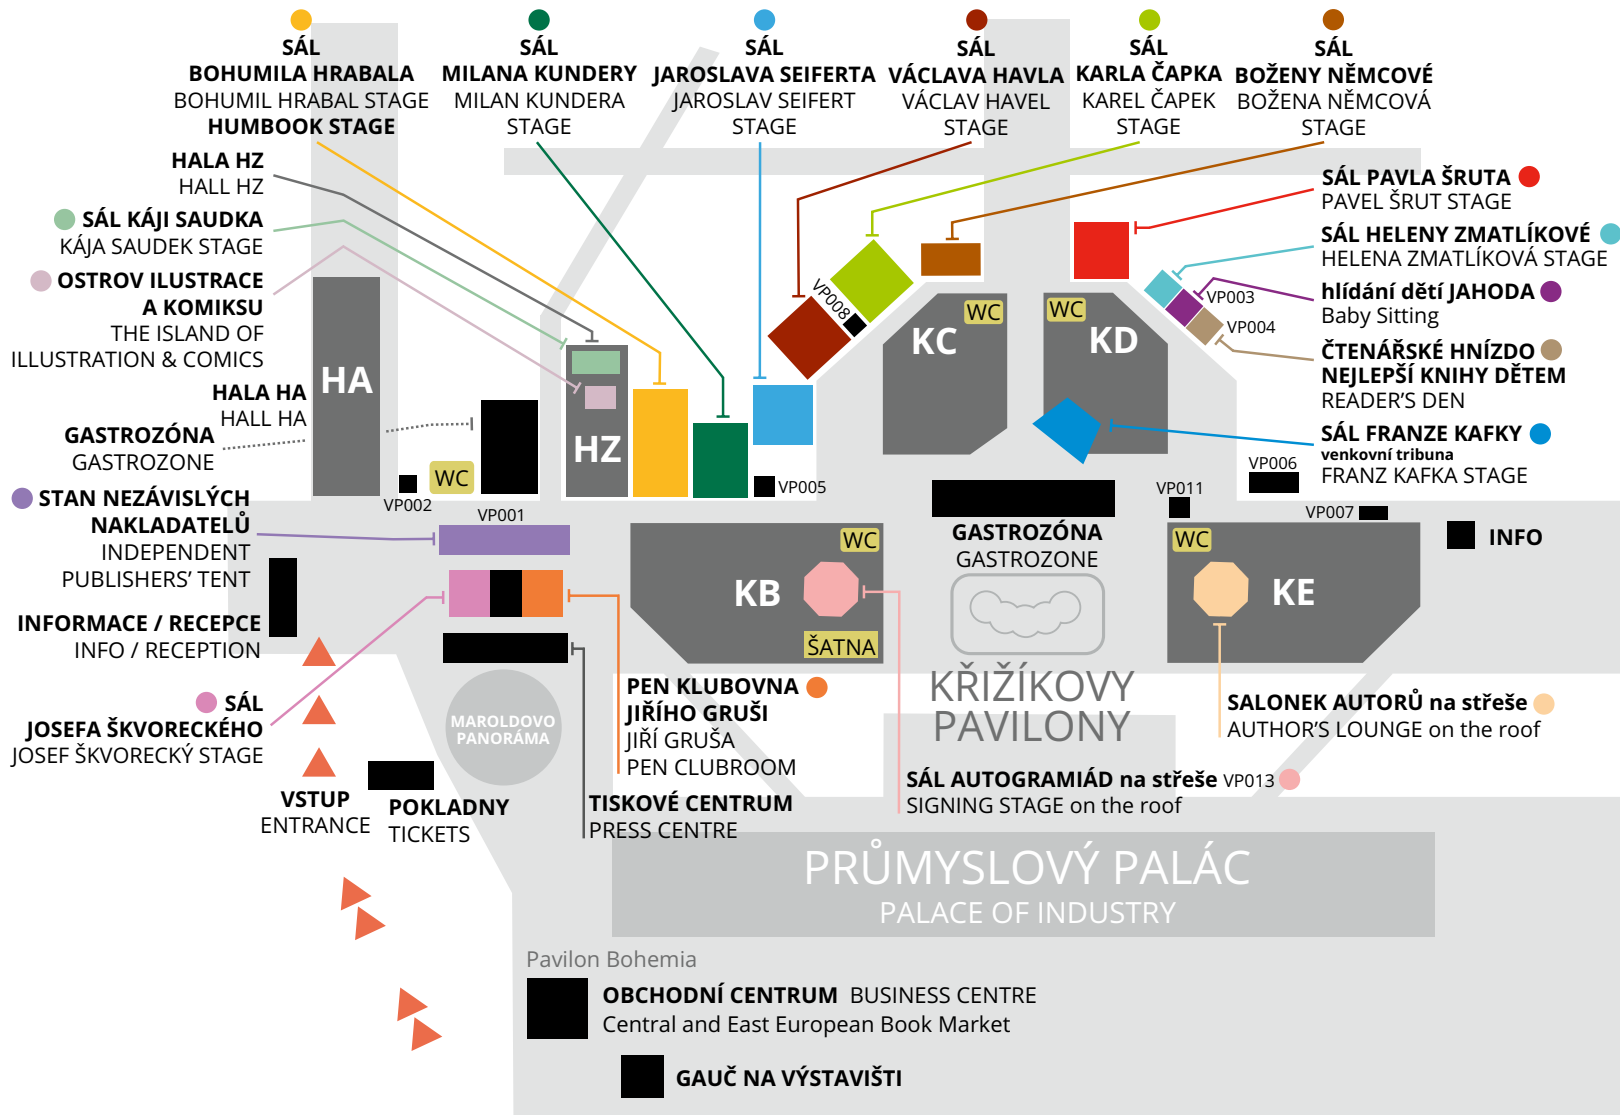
SÁL BOHUMILA HRABALA
BOHUMIL HRABAL STAGE
HUMBOOK STAGE

SÁL MILANA KUNDERY
MILAN KUNDERA STAGE

SÁL JAROSLAVA SEIFERTA
JAROSLAV SEIFERT STAGE

SÁL VÁCLAVA HAVLA
VÁCLAV HAVEL STAGE

SÁL KARLA ČAPKA
KAREL ČAPEK STAGE

SÁL BOŽENY NĚMCOVÉ
BOŽENA NĚMCOVÁ STAGE

HALA HZ
HALL HZ

SÁL KÁJI SAUDKA
KÁJA SAUDEK STAGE

OSTROV ILUSTRACE A KOMIKSU
THE ISLAND OF ILLUSTRATION & COMICS

HALA HA
HALL HA

GASTROZÓNA
GASTROZONE

STAN NEZÁVISLÝCH NAKLADATELŮ
INDEPENDENT PUBLISHERS' TENT

INFORMACE / RECEPCE
INFO / RECEPTION

SÁL JOSEFA ŠKVORECKÉHO
JOSEF ŠKVORECKÝ STAGE

VSTUP
ENTRANCE

POKLADNY
TICKETS

HA
WC
VP002
VP001
HZ
VP005
VP008
KC
WC
KD
WC
VP003
VP004

SÁL PAVLA ŠRUTA
PAVEL ŠRUT STAGE

SÁL HELENY ZMATLÍKOVÉ
HELENA ZMATLÍKOVÁ STAGE

hlídání dětí JAHODA
Baby Sitting

ČTENÁŘSKÉ HNÍZDO
NEJLEPŠÍ KNIHY DĚTEM
READER'S DEN

SÁL FRANZE KAFKY
venkovní tribuna
FRANZ KAFKA STAGE

VP006
VP011
VP007
INFO

KB
WC
ŠATNA

GASTROZÓNA
GASTROZONE

KE
WC

MAROLDOVO PANORÁMA

PEN KLUBOVNA JIŘÍHO GRUŠI
JIŘÍ GRUŠA
PEN CLUBROOM

KŘIŽÍKOVY PAVILONY

SALONEK AUTORŮ na střeše
AUTHOR'S LOUNGE on the roof

SÁL AUTOGRAMIÁD na střeše VP013
SIGNING STAGE on the roof

TISKOVÉ CENTRUM
PRESS CENTRE

PRŮMYSLOVÝ PALÁC
PALACE OF INDUSTRY

Pavilon Bohemia

OBCHODNÍ CENTRUM BUSINESS CENTRE
Central and East European Book Market

GAUČ NA VÝSTAVIŠTI